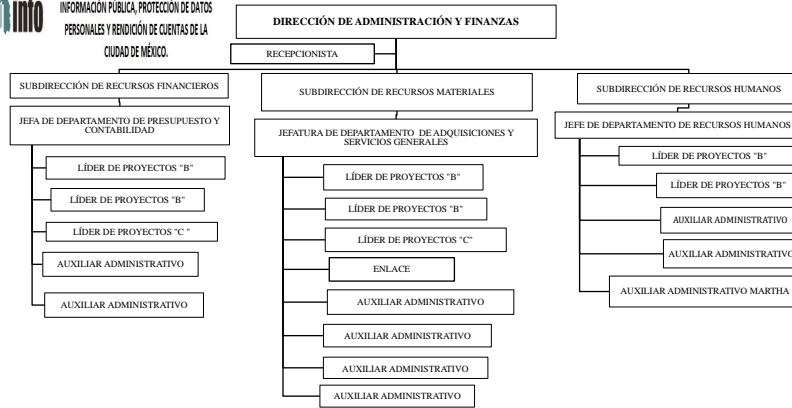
info

INFORMACIÓN PÚBLICA, PROTECCIÓN DE DATOS PERSONALES Y RENDICIÓN DE CUENTAS DE LA CIUDAD DE MÉXICO.

DIRECCIÓN DE ADMINISTRACIÓN Y FINANZAS

RECEPCIONISTA

SUBDIRECCIÓN DE RECURSOS FINANCIEROS

JEFA DE DEPARTAMENTO DE PRESUPUESTO Y CONTABILIDAD

LÍDER DE PROYECTOS "B"

LÍDER DE PROYECTOS "B"

LÍDER DE PROYECTOS "C "

AUXILIAR ADMINISTRATIVO

AUXILIAR ADMINISTRATIVO

SUBDIRECCIÓN DE RECURSOS MATERIALES

JEFATURA DE DEPARTAMENTO DE ADQUISICIONES Y SERVICIOS GENERALES

LÍDER DE PROYECTOS "B"

LÍDER DE PROYECTOS "B"

LÍDER DE PROYECTOS "C"

ENLACE

AUXILIAR ADMINISTRATIVO

AUXILIAR ADMINISTRATIVO

AUXILIAR ADMINISTRATIVO

AUXILIAR ADMINISTRATIVO

SUBDIRECCIÓN DE RECURSOS HUMANOS

JEFE DE DEPARTAMENTO DE RECURSOS HUMANOS

LÍDER DE PROYECTOS "B"

LÍDER DE PROYECTOS "B"

AUXILIAR ADMINISTRATIVO

AUXILIAR ADMINISTRATIVO

AUXILIAR ADMINISTRATIVO MARTHA